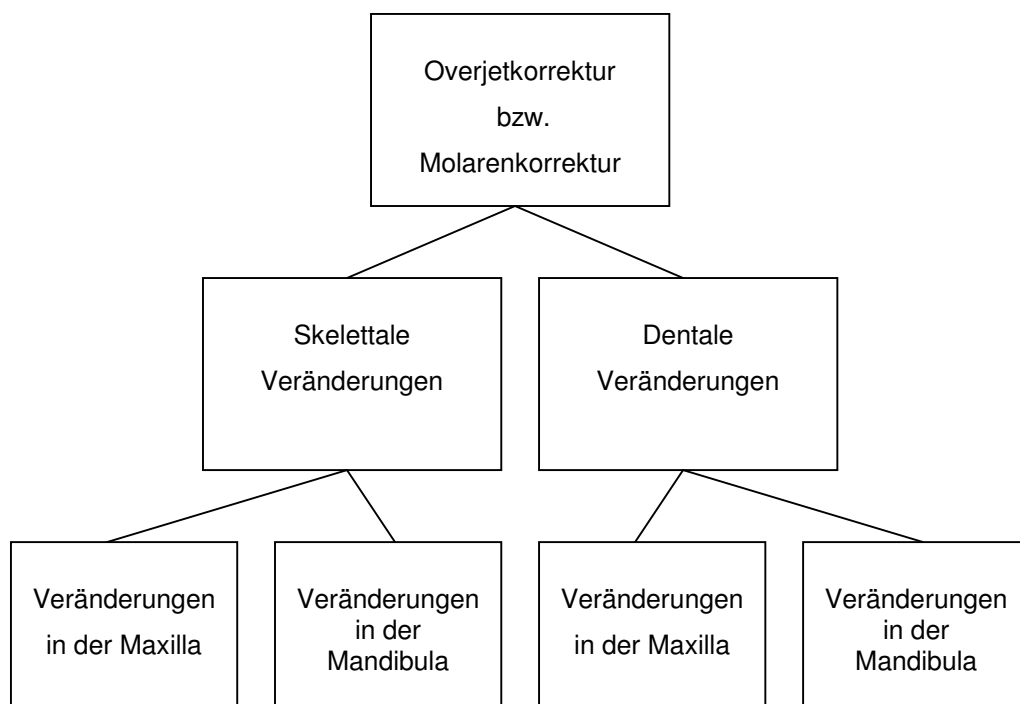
Overjetkorrektur
bzw.
Molarenkorrektur

Skelettale
Veränderungen

Dentale
Veränderungen

Veränderungen
in der Maxilla

Veränderungen
in der
Mandibula

Veränderungen
in der Maxilla

Veränderungen
in der
Mandibula